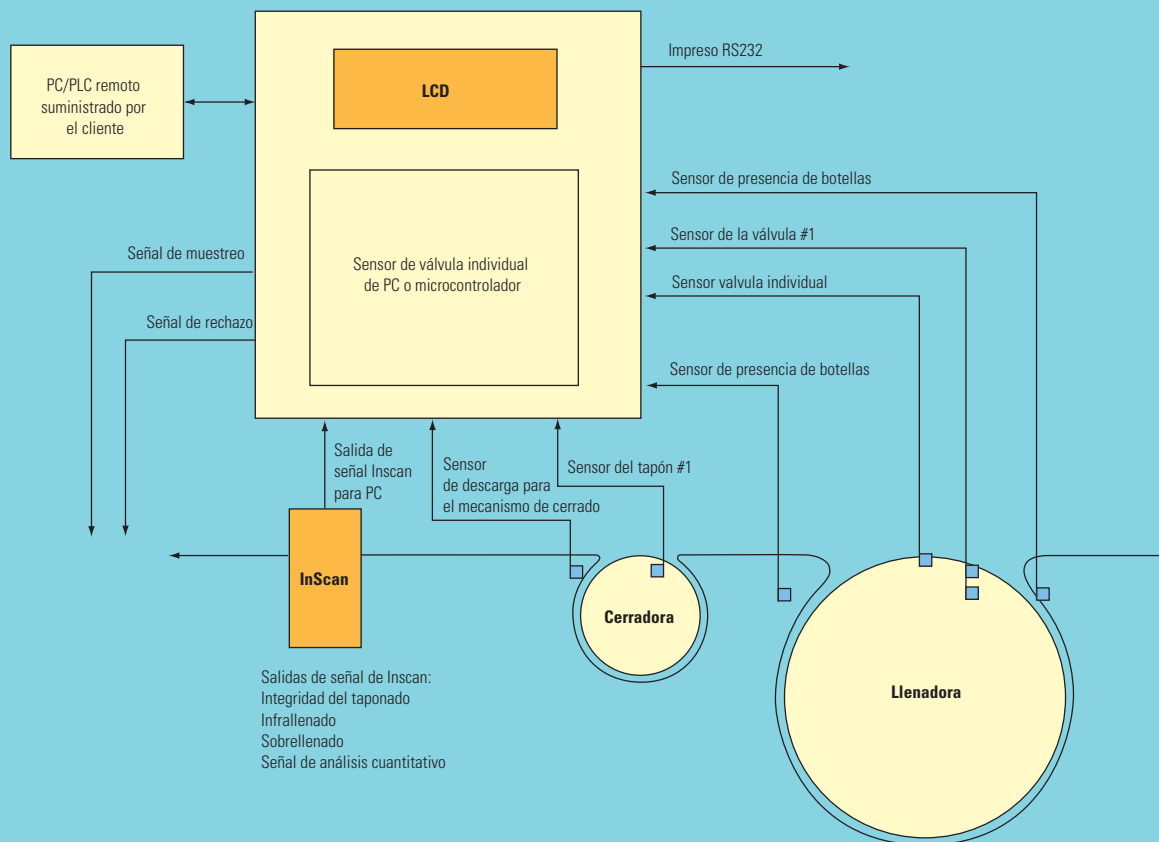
PC/PLC remoto suministrado por el cliente

LCD

Impreso RS232

Sensor de presencia de botellas

Sensor de la válvula #1

Señal de muestreo

Sensor de válvula individual de PC o microcontrolador

Sensor valvula individual

Señal de rechazo

Sensor de presencia de botellas

Salida de señal Inscan para PC

Sensor de descarga para el mecanismo de cerrado

Sensor del tapón #1

InScan

Cerradora

Llenadora

Salidas de señal de Inscan:
Integridad del taponado
Infrallenado
Sobrellenado
Señal de análisis cuantitativo